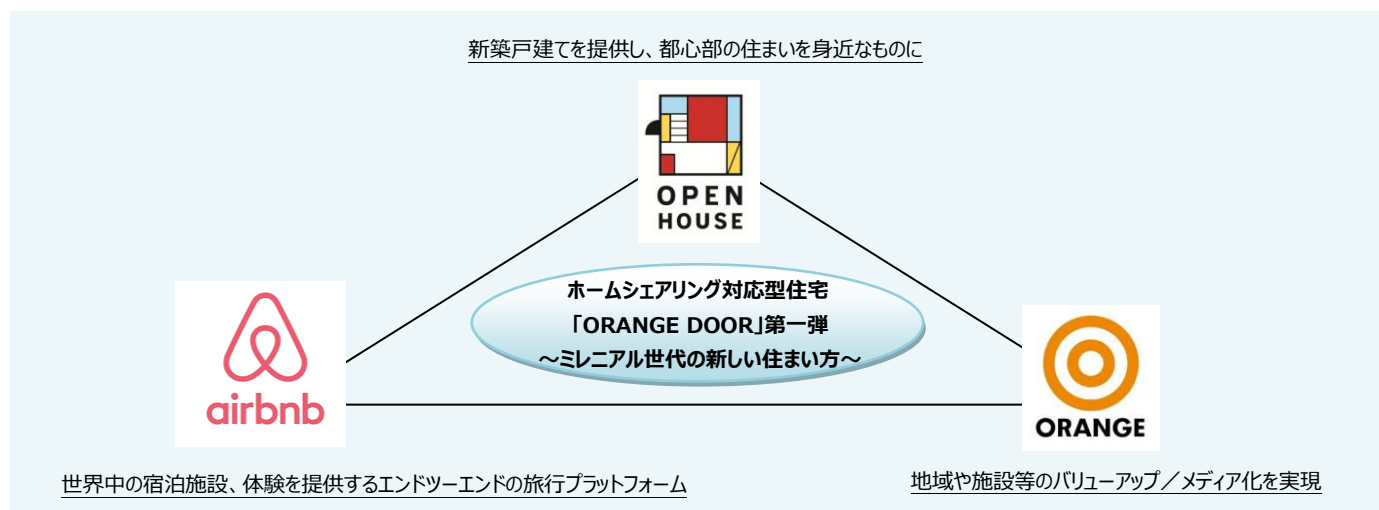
新築戸建てを提供し、都心部の住まいを身近なものに

OPEN HOUSE

ホームシェアリング対応型住宅
「ORANGE DOOR」第一弾
～ミレニアル世代の新しい住まい方～

airbnb

ORANGE

世界中の宿泊施設、体験を提供するエンドツーエンドの旅行プラットフォーム

地域や施設等のバリューアップ／メディア化を実現